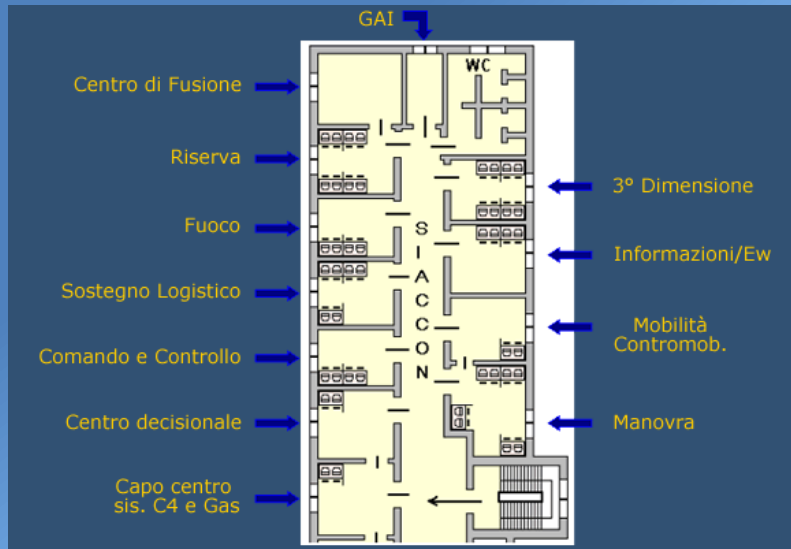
GAI

WC

Centro di Fusione

Riserva

Fuoco

Sostegno Logistico

Comando e Controllo

Centro decisionale

Capo centro sis. C4 e Gas

S I A C C O N

3° Dimensione

Informazioni/Ew

Mobilità Contromob.

Manovra